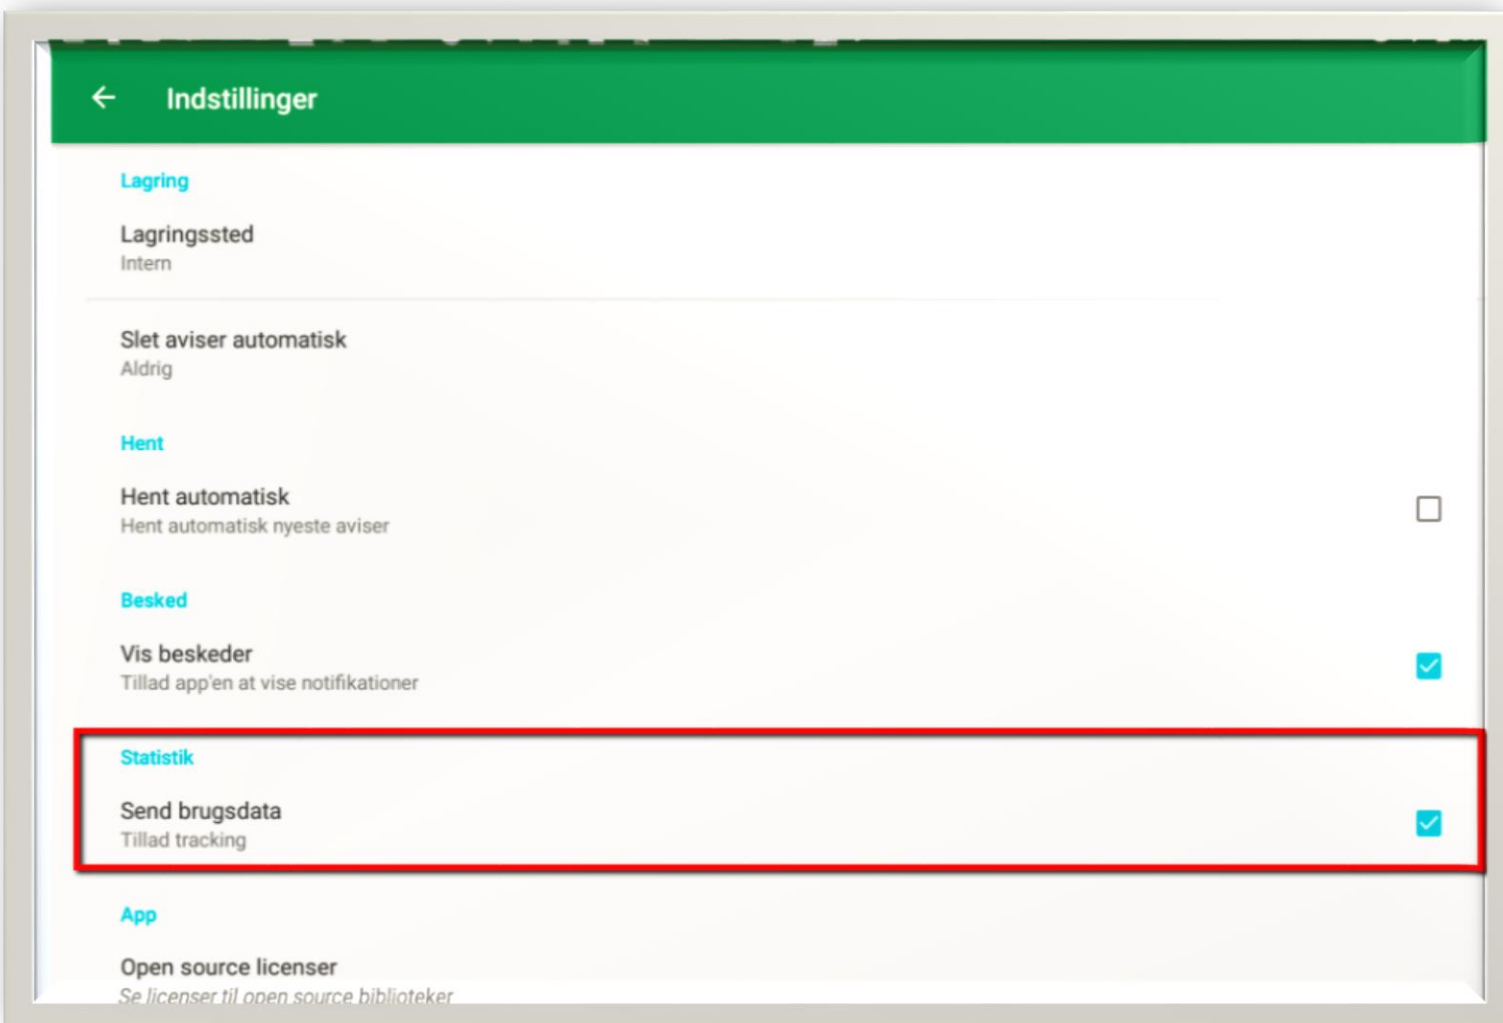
Indstillinger

Lagring

Lagringssted
Intern

Slet aviser automatisk
Aldrig

Hent

Hent automatisk
Hent automatisk nyeste aviser

Besked

Vis beskeder
Tillad app'en at vise notifikationer

Statistik

Send brugsdata
Tillad tracking

App

Open source licenser
Se licenser til open source biblioteker